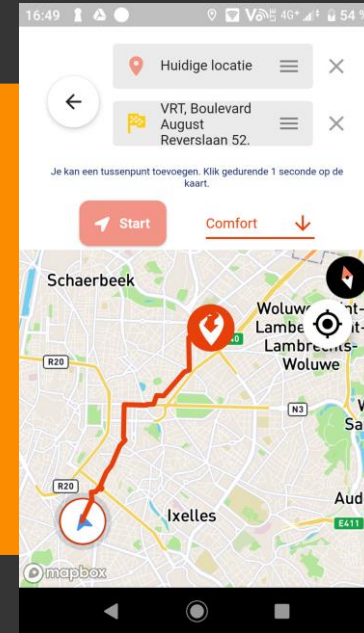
16:49 54

Huidige locatie

VRT, Boulevard August Reverslaan 52.

Je kan een tussenpunt toevoegen. Klik gedurende 1 seconde op de kaart.

Start

Comfort

Schaerbeek

Woluwe-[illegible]-Lambert Lambrechts-Woluwe

R20

N3

Sa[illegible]

R20

Aud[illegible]

Ixelles

E411

mapbox